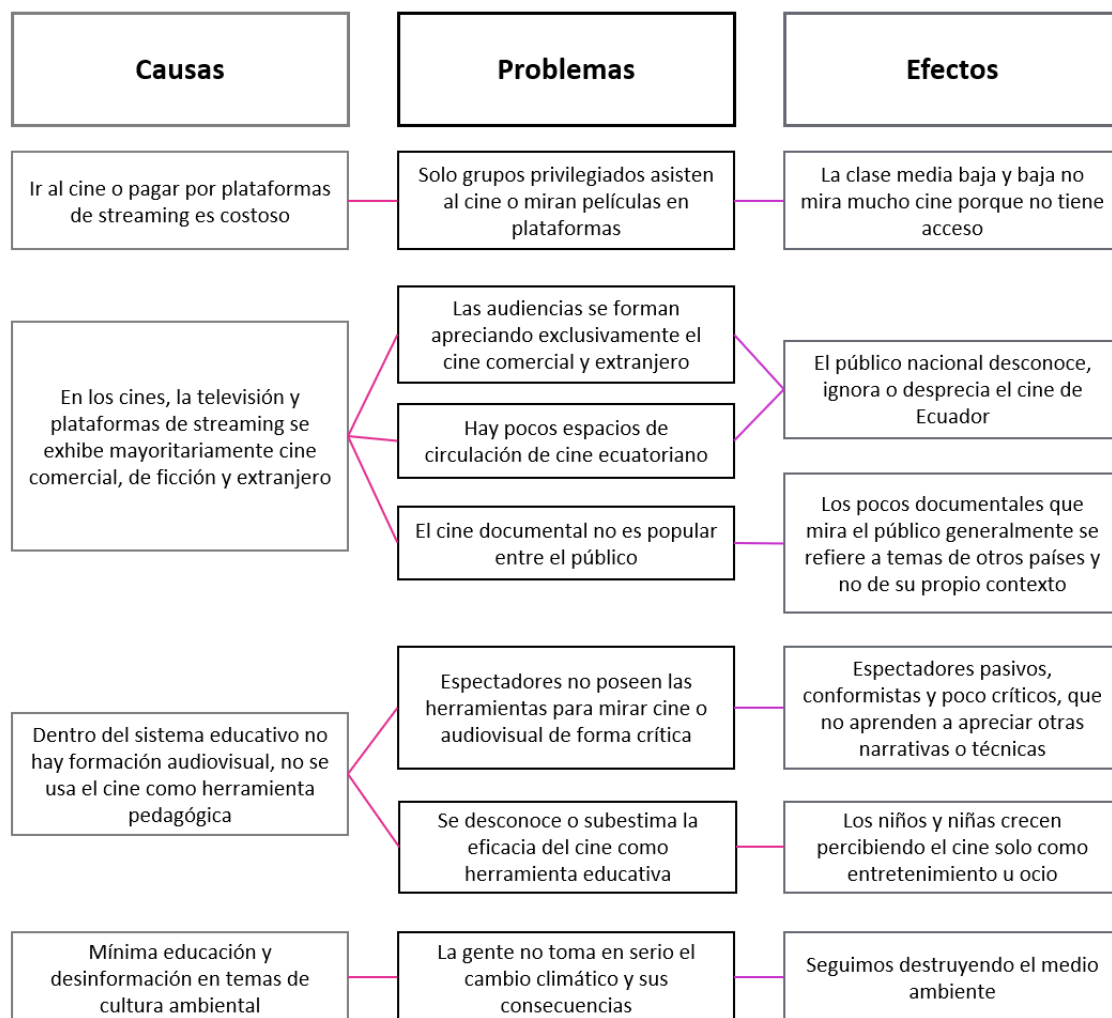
Causas

Problemas

Efectos

Ir al cine o pagar por plataformas de streaming es costoso

Solo grupos privilegiados asisten al cine o miran películas en plataformas

La clase media baja y baja no mira mucho cine porque no tiene acceso

En los cines, la televisión y plataformas de streaming se exhibe mayoritariamente cine comercial, de ficción y extranjero

Las audiencias se forman apreciando exclusivamente el cine comercial y extranjero

Hay pocos espacios de circulación de cine ecuatoriano

El cine documental no es popular entre el público

El público nacional desconoce, ignora o desprecia el cine de Ecuador

Los pocos documentales que mira el público generalmente se refiere a temas de otros países y no de su propio contexto

Dentro del sistema educativo no hay formación audiovisual, no se usa el cine como herramienta pedagógica

Espectadores no poseen las herramientas para mirar cine o audiovisual de forma crítica

Se desconoce o subestima la eficacia del cine como herramienta educativa

Espectadores pasivos, conformistas y poco críticos, que no aprenden a apreciar otras narrativas o técnicas

Los niños y niñas crecen percibiendo el cine solo como entretenimiento u ocio

Mínima educación y desinformación en temas de cultura ambiental

La gente no toma en serio el cambio climático y sus consecuencias

Seguimos destruyendo el medio ambiente